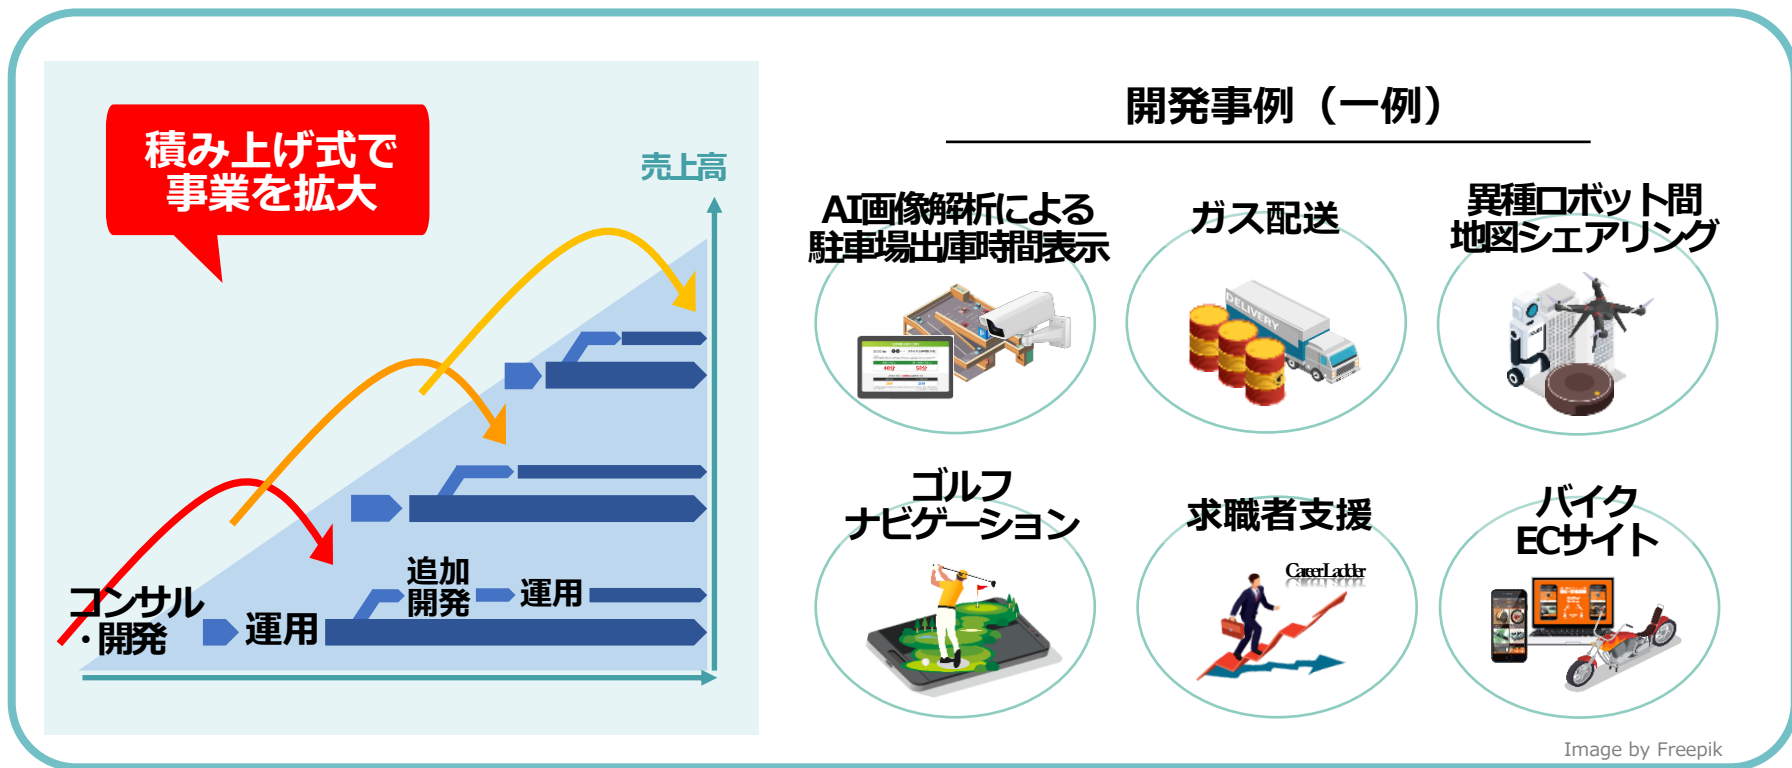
積み上げ式で
事業を拡大

売上高

コンサル
・開発

運用

追加
開発

運用

開発事例（一例）

AI画像解析による
駐車場出庫時間表示

ガス配送

DELIVERY

異種ロボット間
地図シェアリング

ゴルフ
ナビゲーション

求職者支援

CareerLadder

バイク
ECサイト

Image by Freepik